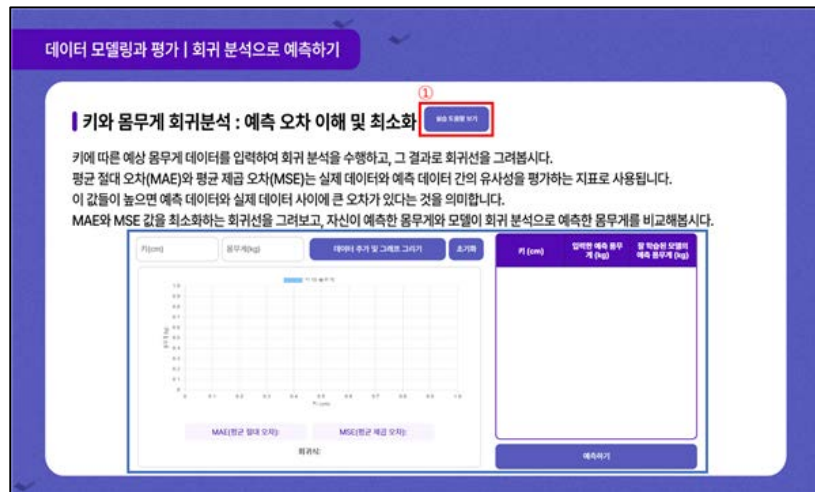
데이터 모델링과 평가 | 회귀 분석으로 예측하기

①

키와 몸무게 회귀분석 : 예측 오차 이해 및 최소화 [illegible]

키에 따른 예상 몸무게 데이터를 입력하여 회귀 분석을 수행하고, 그 결과로 회귀선을 그려봅시다.
평균 절대 오차(MAE)와 평균 제곱 오차(MSE)는 실제 데이터와 예측 데이터 간의 유사성을 평가하는 지표로 사용됩니다.
이 값들이 높으면 예측 데이터와 실제 데이터 사이에 큰 오차가 있다는 것을 의미합니다.
MAE와 MSE 값을 최소화하는 회귀선을 그려보고, 자신이 예측한 몸무게와 모델이 회귀 분석으로 예측한 몸무게를 비교해봅시다.

키(cm) 몸무게(kg) 데이터 추가 및 그래프 그리기 초기화

| 키 (cm) | 입력한 예측 몸무게 (kg) | 잘 학습된 모델의 예측 몸무게 (kg) |
|---|---|---|

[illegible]

MAE(평균 절대 오차): MSE(평균 제곱 오차):

회귀식:

예측하기